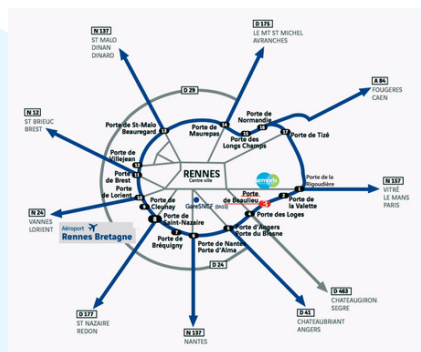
N 137
ST MALO
DINAN
DINARD

D 175
LE MT ST MICHEL
AVRANCHES

A 84
FOUGERES
CAEN

N 12
ST BRIEUC
BREST

D 29

Porte de St-Malo
Beauregard
Porte de Maurepas
Porte de Normandie
Porte de Tizé
Porte des Longs Champs

Porte de Villejean
Porte de Brest
Porte de Lorient

RENNES
Centre ville

semoris

Porte de la Rigourdière
Porte de la Valette

N 157
VITRÉ
LE MANS
PARIS

N 24
VANNES
LORIENT

Aéroport
Rennes Bretagne

Porte de Cleunay
Porte de Saint-Nazaire
Porte de Bréquigny
GareSNCF
Porte de Beaulieu
Porte des Loges
Porte d'Angers
Porte du Blosne
Porte de Nantes
Porte d'Alma

D 24

D 463
CHATEAUGIRON
SEGRE

D 177
ST NAZAIRE
REDON

N 137
NANTES

D 41
CHATEAUBRIANT
ANGERS